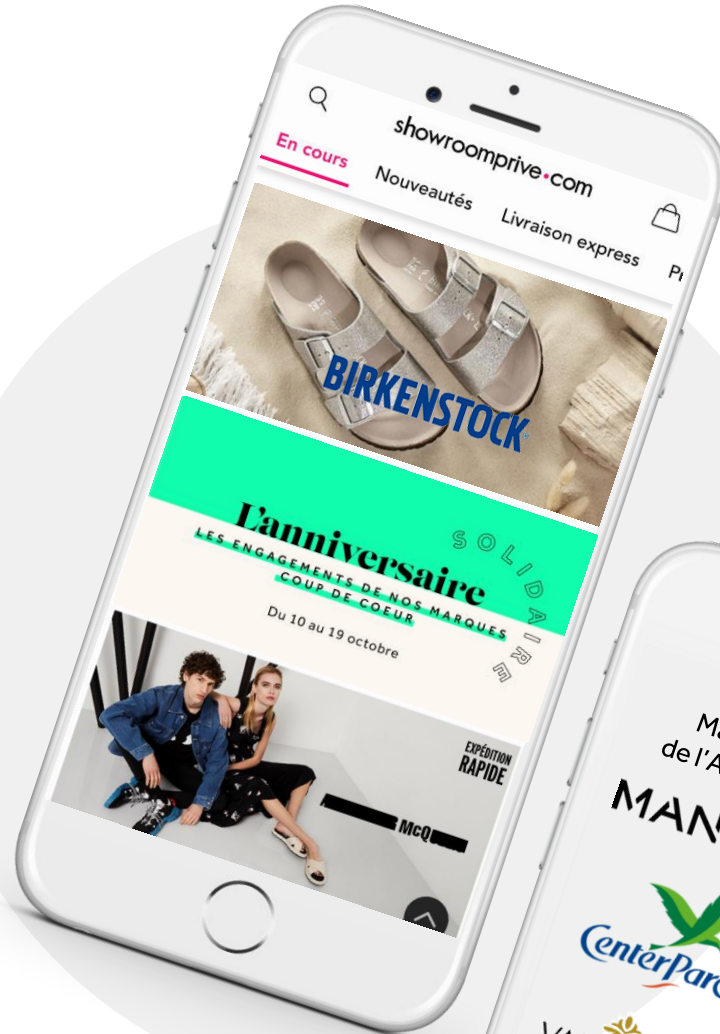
showroomprive•com

En cours

Nouveautés

Livraison express

P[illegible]

BIRKENSTOCK

L'anniversaire

SOLIDAIRE

LES ENGAGEMENTS DE NOS MARQUES COUP DE COEUR

Du 10 au 19 octobre

EXPÉDITION RAPIDE

McQ

M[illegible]
de l'A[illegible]

MAN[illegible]

CenterPar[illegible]